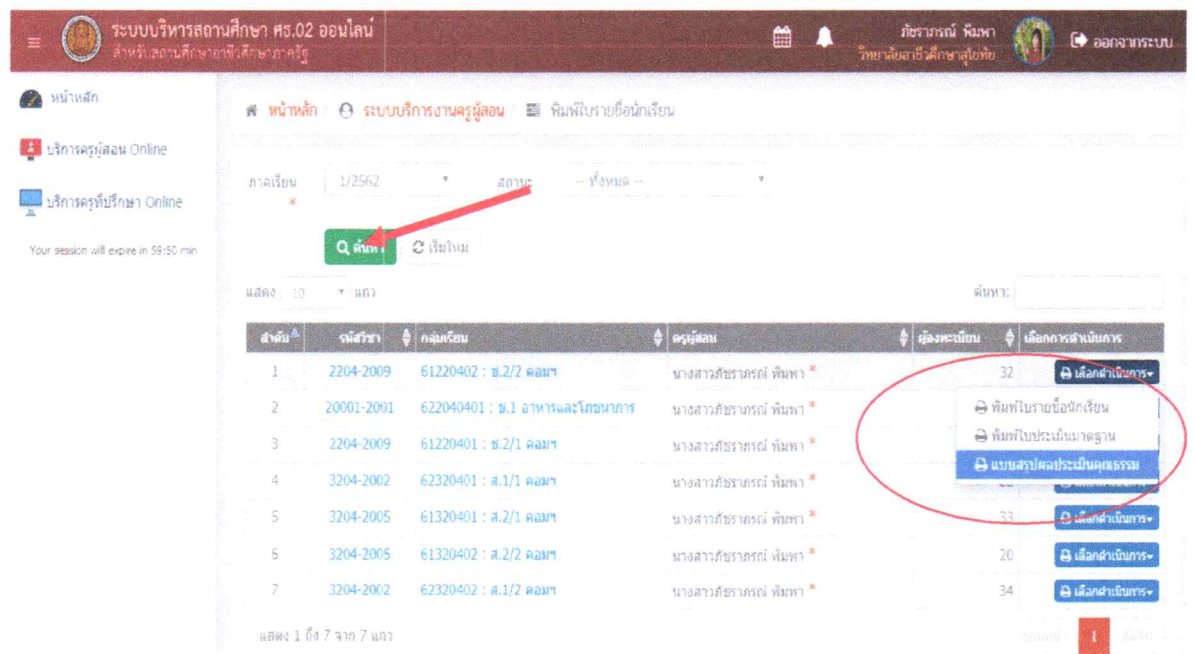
ระบบบริหารสถานศึกษา ศธ.02 ออนไลน์
สำหรับสถานศึกษาอาชีวศึกษาภาครัฐ

ภัชราภรณ์ พิมพา
วิทยาลัยอาชีวศึกษาสุโขทัย

ออกจากระบบ

หน้าหลัก

บริการครูผู้สอน Online

บริการครูที่ปรึกษา Online

Your session will expire in 59:50 min

หน้าหลัก / ระบบบริการงานครูผู้สอน / พิมพ์ใบรายชื่อนักเรียน

ภาคเรียน * 1/2562 สถานะ -- ทั้งหมด --

ค้นหา เริ่มใหม่

แสดง 10 แถว

ค้นหา:

| ลำดับ | รหัสวิชา | กลุ่มเรียน | ครูผู้สอน | ผู้ลงทะเบียน | เลือกการดำเนินการ |
|---|---|---|---|---|---|
| 1 | 2204-2009 | 61220402 : ช.2/2 คอมฯ | นางสาวภัชราภรณ์ พิมพา * | 32 | เลือกดำเนินการ |
| 2 | 20001-2001 | 622040401 : ช.1 อาหารและโภชนาการ | นางสาวภัชราภรณ์ พิมพา * | | |
| 3 | 2204-2009 | 61220401 : ช.2/1 คอมฯ | นางสาวภัชราภรณ์ พิมพา * | | |
| 4 | 3204-2002 | 62320401 : ส.1/1 คอมฯ | นางสาวภัชราภรณ์ พิมพา * | | |
| 5 | 3204-2005 | 61320401 : ส.2/1 คอมฯ | นางสาวภัชราภรณ์ พิมพา * | 33 | เลือกดำเนินการ |
| 6 | 3204-2005 | 61320402 : ส.2/2 คอมฯ | นางสาวภัชราภรณ์ พิมพา * | 20 | เลือกดำเนินการ |
| 7 | 3204-2002 | 62320402 : ส.1/2 คอมฯ | นางสาวภัชราภรณ์ พิมพา * | 34 | เลือกดำเนินการ |

พิมพ์ใบรายชื่อนักเรียน
พิมพ์ใบประเมินมาตรฐาน
แบบสรุปผลประเมินคุณธรรม

แสดง 1 ถึง 7 จาก 7 แถว

ก่อนหน้า 1 ถัดไป